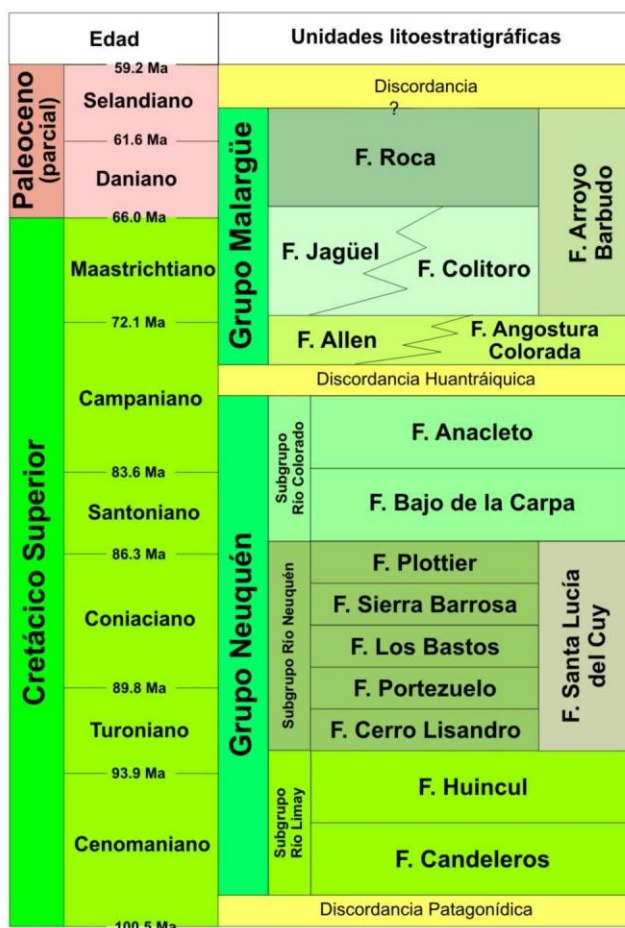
| Edad | | | Unidades litoestratigráficas | | |
|---|---|---|---|---|---|
| Paleoceno (parcial) | 59.2 Ma Selandiano | Discordancia ? | | | |
| | 61.6 Ma Daniano | Grupo Malargüe | F. Roca | | F. Arroyo Barbudo |
| Cretácico Superior | 66.0 Ma Maastrichtiano | | F. Jagüel | F. Colitoro | |
| | 72.1 Ma | | F. Allen | F. Angostura Colorada | |
| | Campaniano | Discordancia Huantráiquica | | | |
| | | Grupo Neuquén | Subgrupo Río Colorado | F. Anacleto | |
| | 83.6 Ma Santoniano | | | F. Bajo de la Carpa | |
| | 86.3 Ma Coniaciano | | Subgrupo Río Neuquén | F. Plottier | F. Santa Lucía del Cuy |
| | | | | F. Sierra Barrosa | |
| | | | | F. Los Bastos | |
| | 89.8 Ma | | | F. Portezuelo | |
| | Turoniano | | | F. Cerro Lisandro | |
| | 93.9 Ma Cenomaniano | | Subgrupo Río Limay | F. Huincul | |
| | | | | F. Candeleros | |
| | 100.5 Ma | Discordancia Patagonídica | | | |